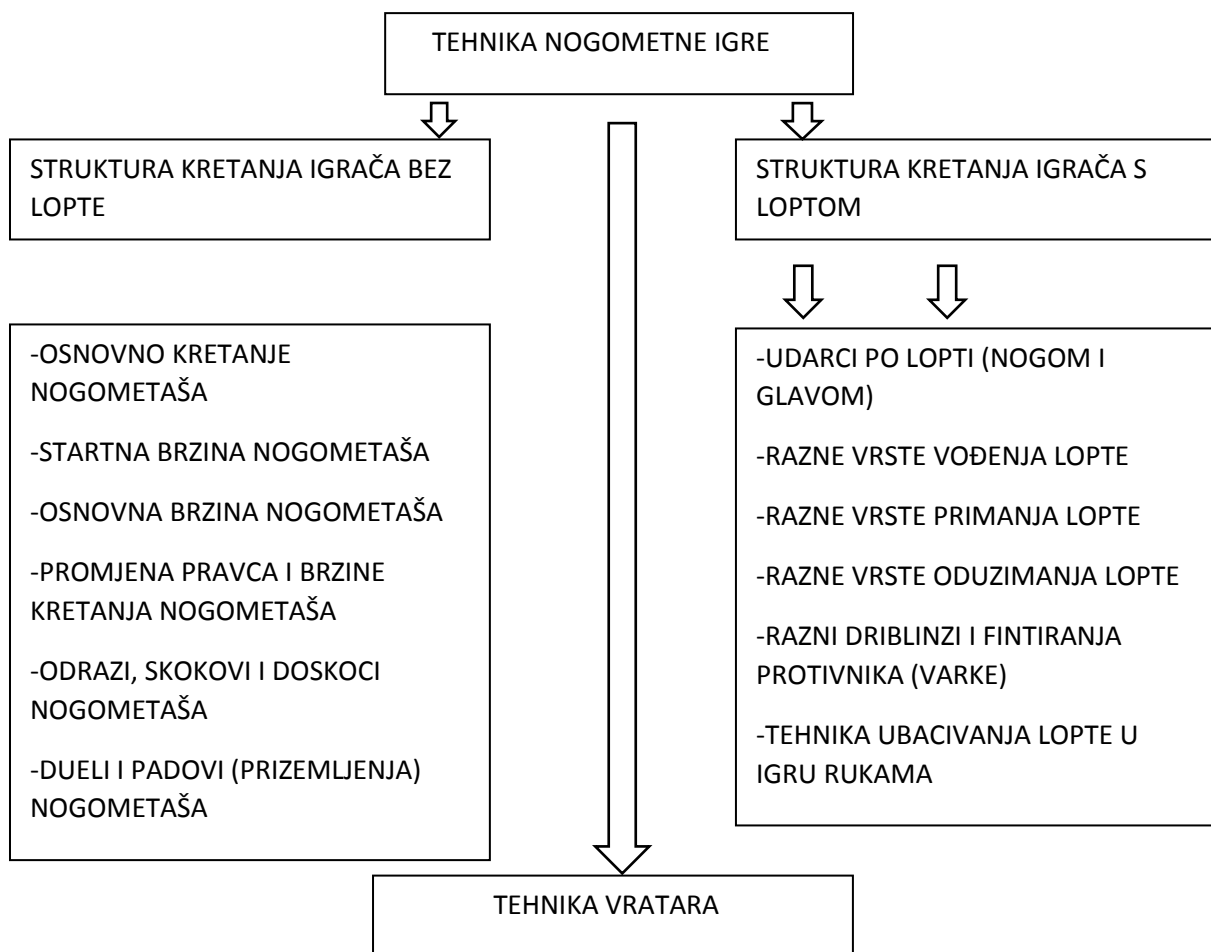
TEHNIKA NOGOMETNE IGRE

STRUKTURA KRETANJA IGRAČA BEZ LOPTE

STRUKTURA KRETANJA IGRAČA S LOPTOM

-OSNOVNO KRETANJE NOGOMETAŠA

-STARTNA BRZINA NOGOMETAŠA

-OSNOVNA BRZINA NOGOMETAŠA

-PROMJENA PRAVCA I BRZINE KRETANJA NOGOMETAŠA

-ODRAZI, SKOKOVI I DOSKOCI NOGOMETAŠA

-DUELI I PADOVI (PRIZEMLJENJA) NOGOMETAŠA

-UDARCI PO LOPTI (NOGOM I GLAVOM)

-RAZNE VRSTE VOĐENJA LOPTE

-RAZNE VRSTE PRIMANJA LOPTE

-RAZNE VRSTE ODUZIMANJA LOPTE

-RAZNI DRIBLINZI I FINTIRANJA PROTIVNIKA (VARKE)

-TEHNIKA UBACIVANJA LOPTE U IGRU RUKAMA

TEHNIKA VRATARA